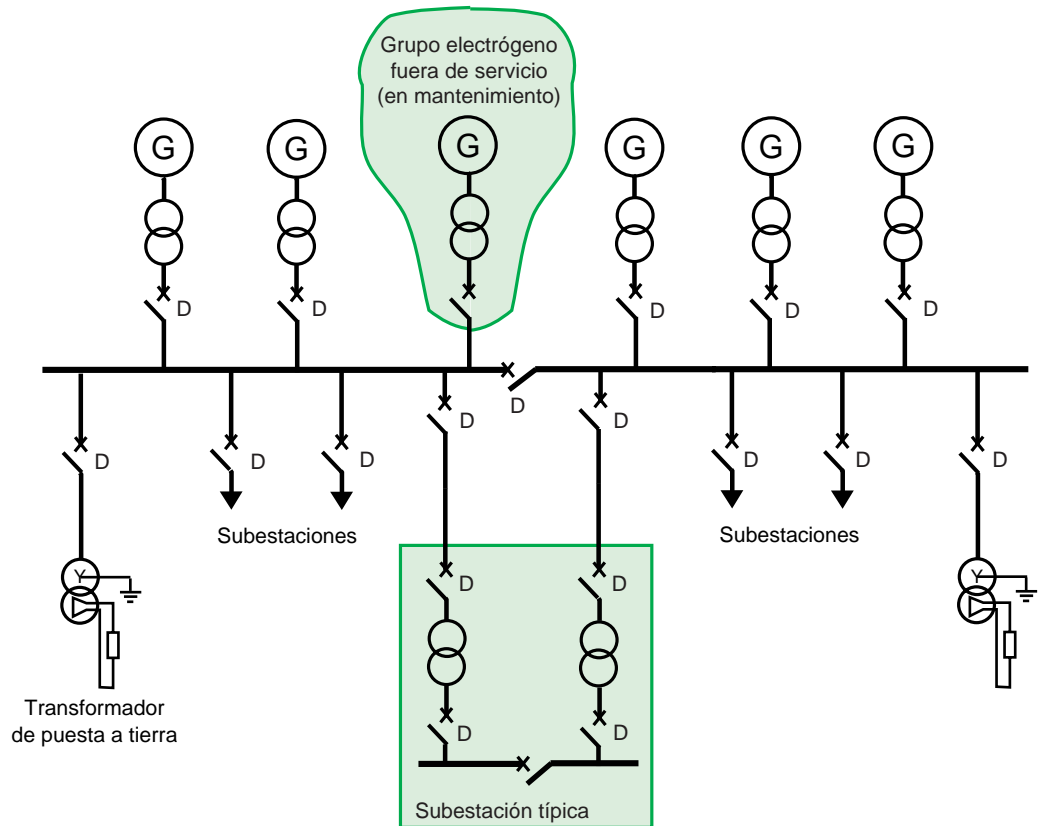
Grupo electrógeno fuera de servicio (en mantenimiento)

G G G G G G

D D D D D D

D

D D D D D D D D

Subestaciones

Subestaciones

D D

D D

Y

Y

Transformador de puesta a tierra

Subestación típica